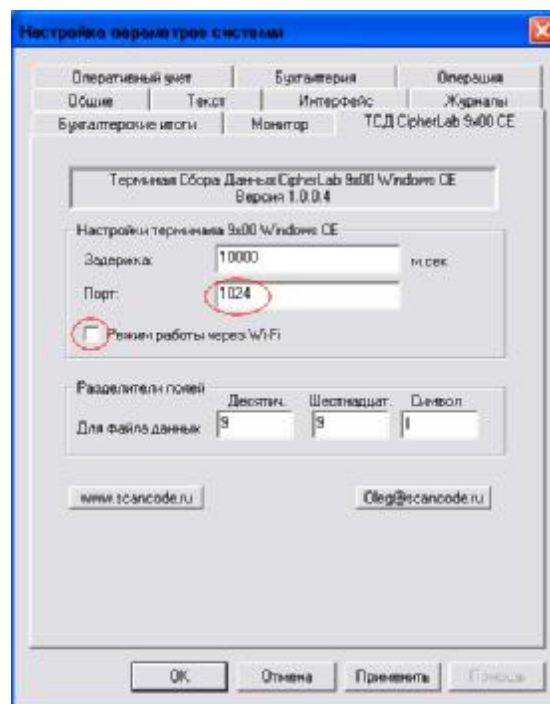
Настройка параметров системы

Оперативный учет
Бухгалтерия
Операция
Общие
Текст
Интерфейс
Журналы
Бухгалтерские итоги
Монитор
ТСД CipherLab 9x00 CE

Терминал Сбора Данных CipherLab 9x00 Windows CE
Версия 1.0.0.4

Настройки терминала 9x00 Windows CE
Задержка: 10000 м.сек
Порт: 1024
Режим работы через Wi-Fi

Разделители полей
Десятич. Шестнадцат. Символ
Для файла данных 9 9 |

www.scancode.ru
Oleg@scancode.ru

OK
Отмена
Применить
Помощь